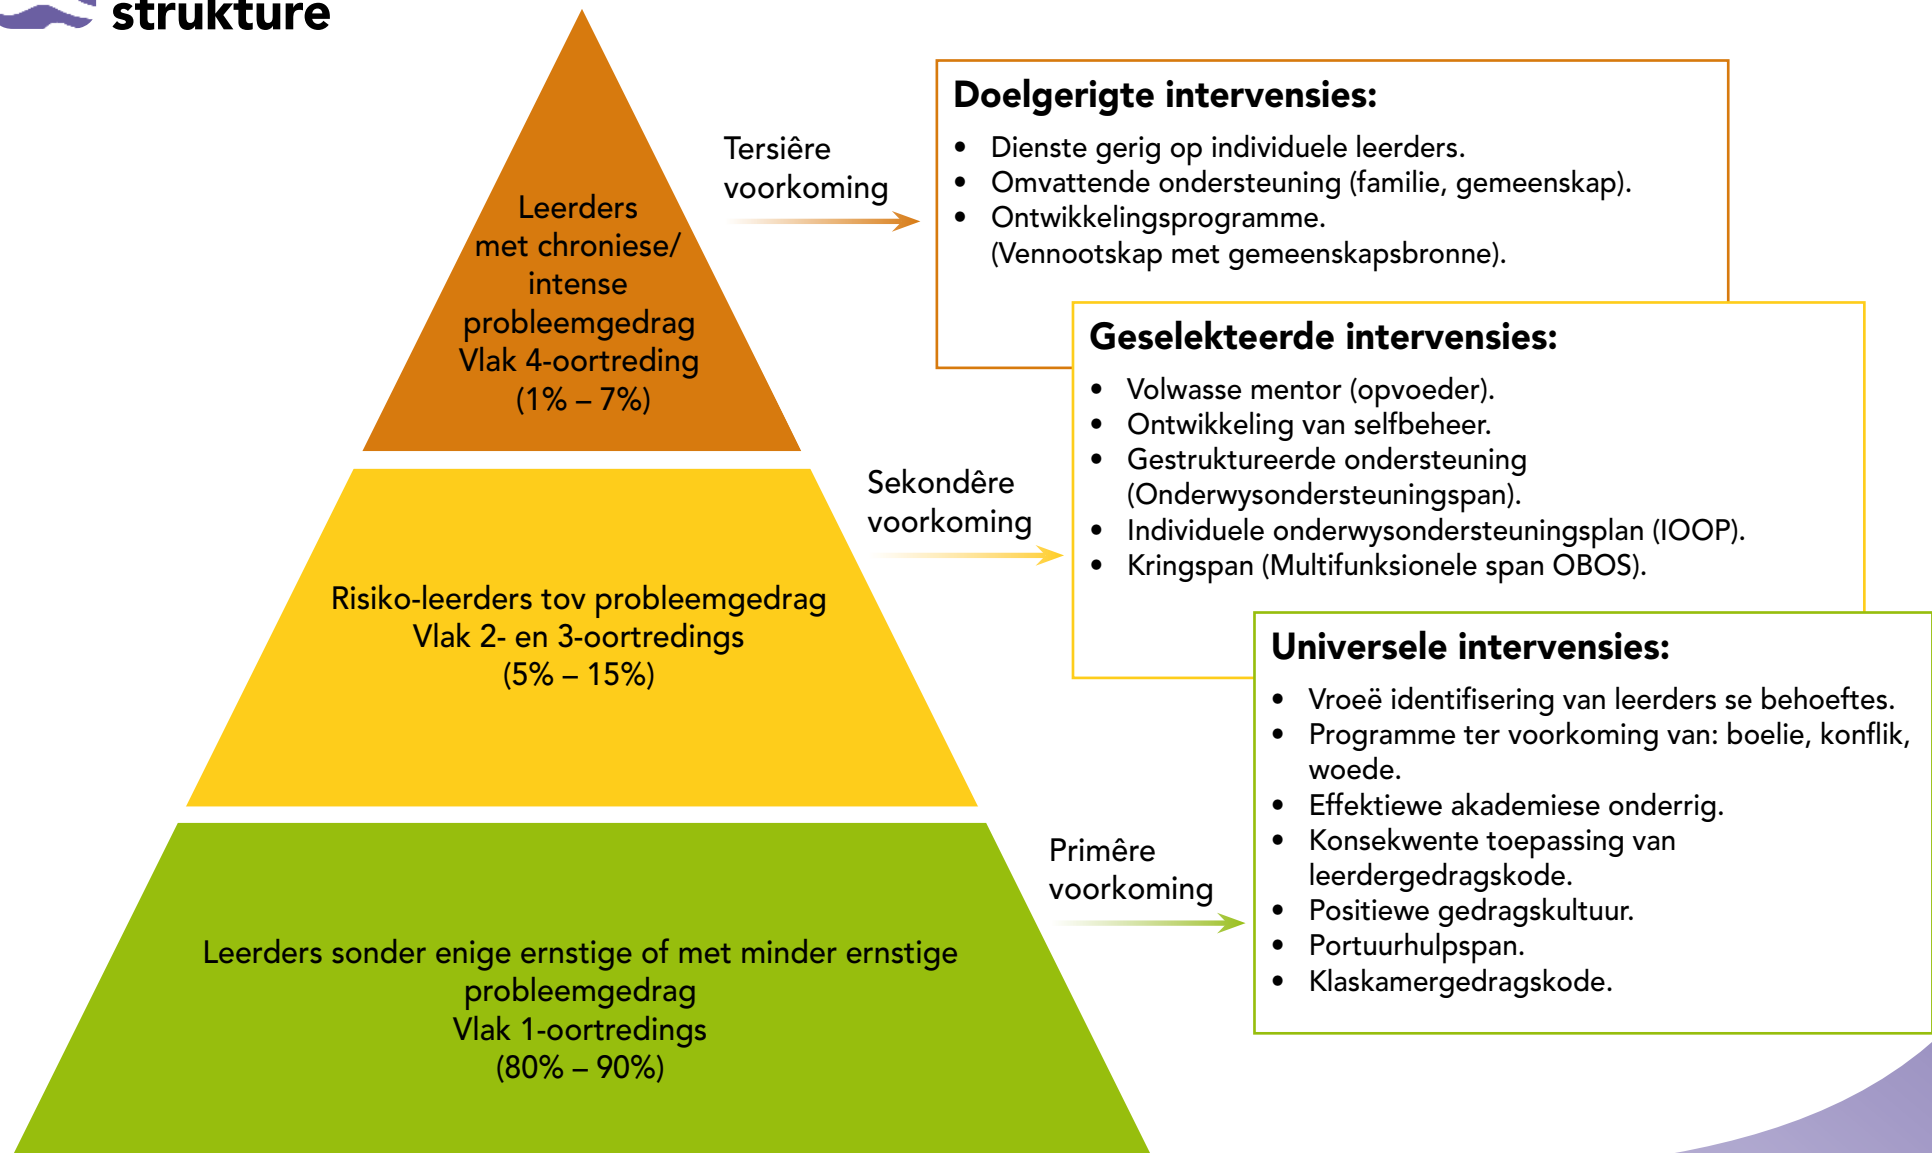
strukture

Leerders met chroniese/ intense probleemgedrag Vlak 4-oortreding (1% – 7%)

Tersiêre voorkoming

Doelgerigte intervensies:

- Dienste gerig op individuele leerders.
- Omvattende ondersteuning (familie, gemeenskap).
- Ontwikkelingsprogramme. (Vennootskap met gemeenskapsbronne).

Risiko-leerders tov probleemgedrag Vlak 2- en 3-oortredings (5% – 15%)

Sekondêre voorkoming

Geselekteerde intervensies:

- Volwasse mentor (opvoeder).
- Ontwikkeling van selfbeheer.
- Gestruktureerde ondersteuning (Onderwysondersteuningspan).
- Individuele onderwysondersteuningsplan (IOOP).
- Kringspan (Multifunksionele span OBOS).

Leerders sonder enige ernstige of met minder ernstige probleemgedrag Vlak 1-oortredings (80% – 90%)

Primêre voorkoming

Universele intervensies:

- Vroeë identifisering van leerders se behoeftes.
- Programme ter voorkoming van: boelie, konflik, woede.
- Effektiewe akademiese onderrig.
- Konsekwente toepassing van leerdergedragskode.
- Positiewe gedragskultuur.
- Portuurhulpspan.
- Klaskamergedragskode.